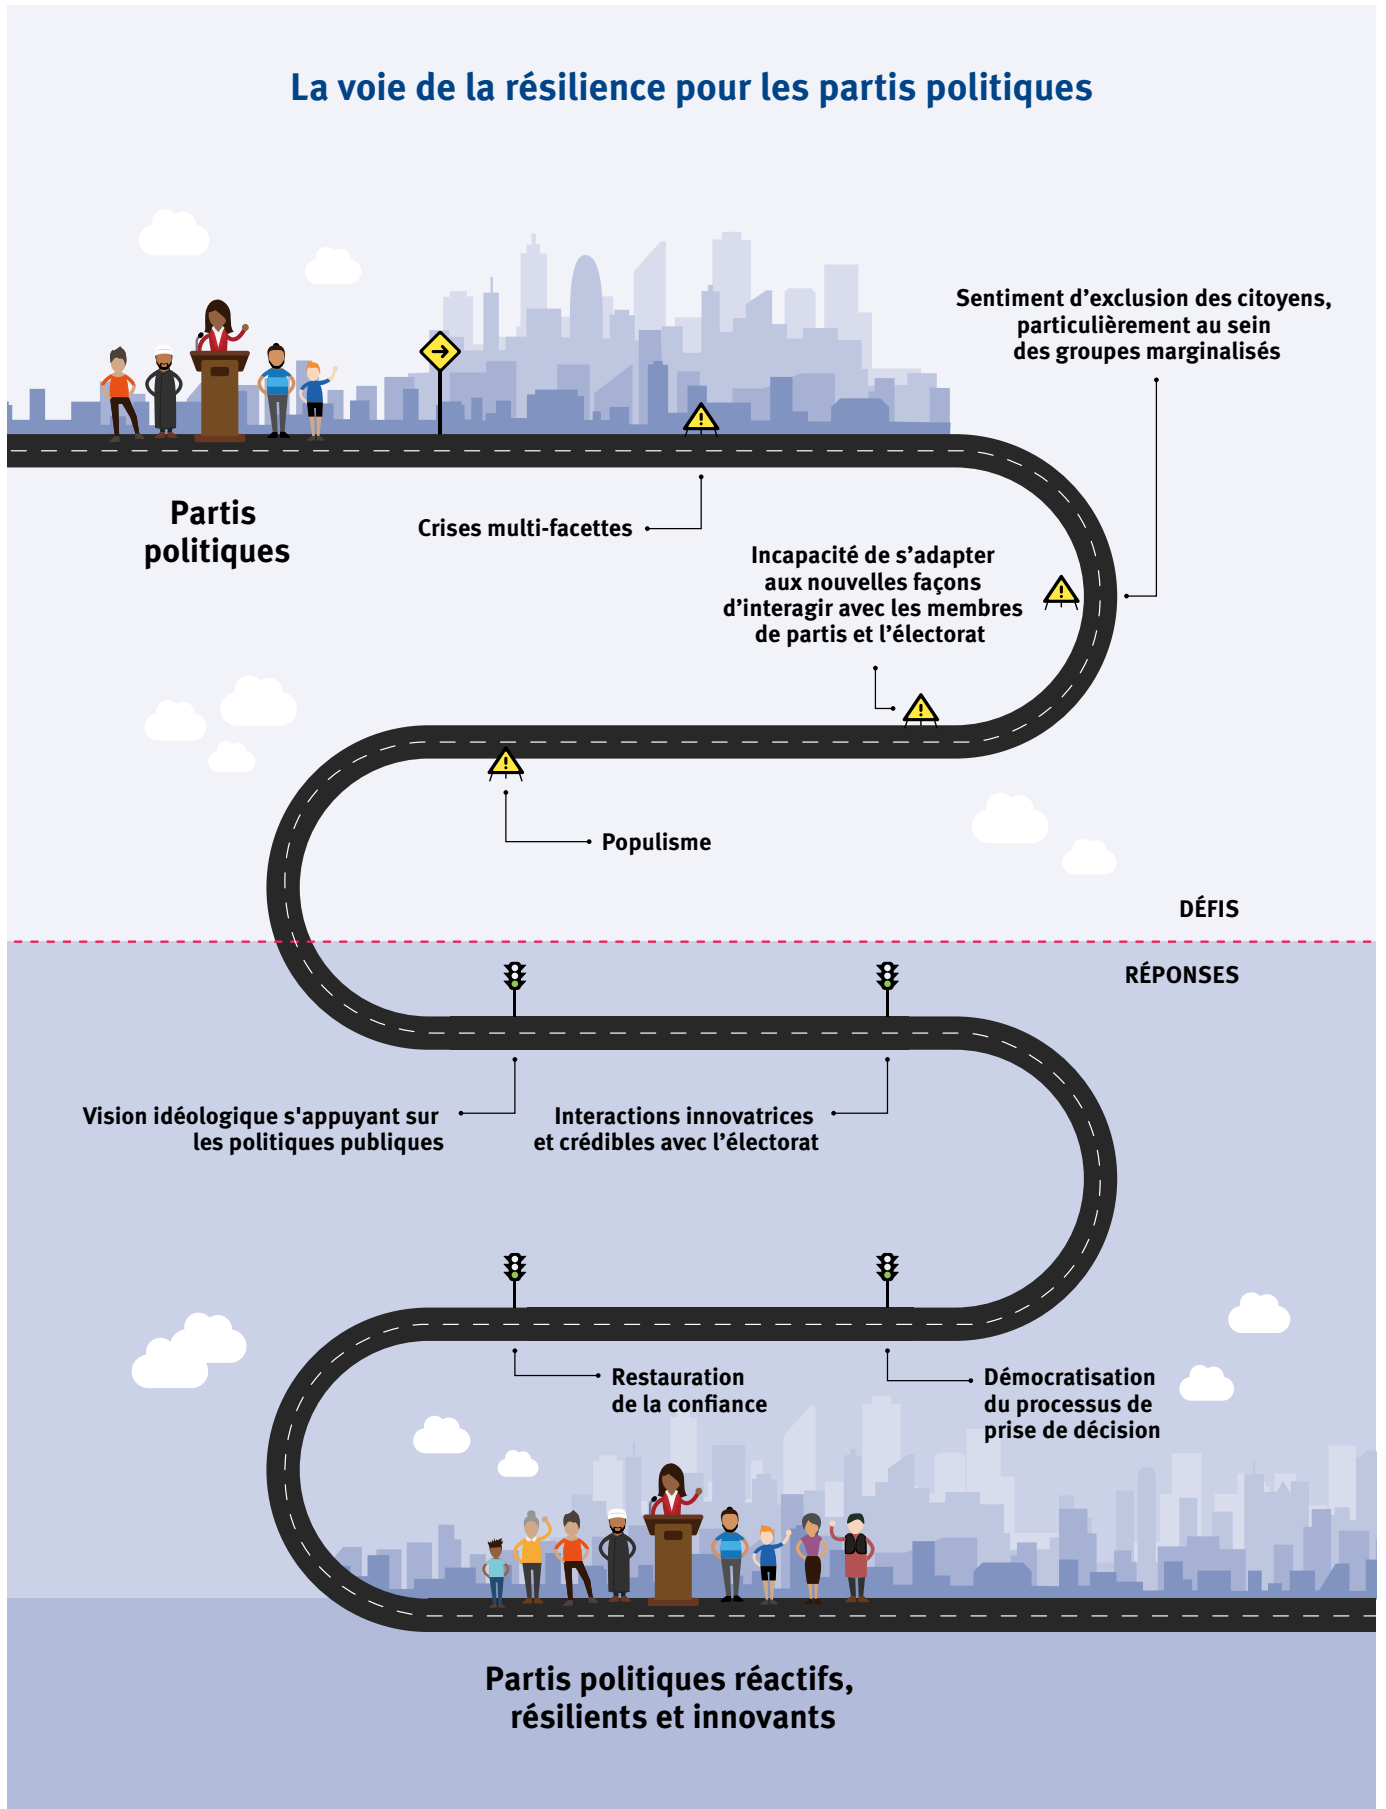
La voie de la résilience pour les partis politiques

Partis politiques

Sentiment d'exclusion des citoyens, particulièrement au sein des groupes marginalisés

Crises multi-facettes

Incapacité de s'adapter aux nouvelles façons d'interagir avec les membres de partis et l'électorat

Populisme

DÉFIS

RÉPONSES

Vision idéologique s'appuyant sur les politiques publiques

Interactions innovatrices et crédibles avec l'électorat

Restauration de la confiance

Démocratisation du processus de prise de décision

Partis politiques réactifs, résilients et innovants